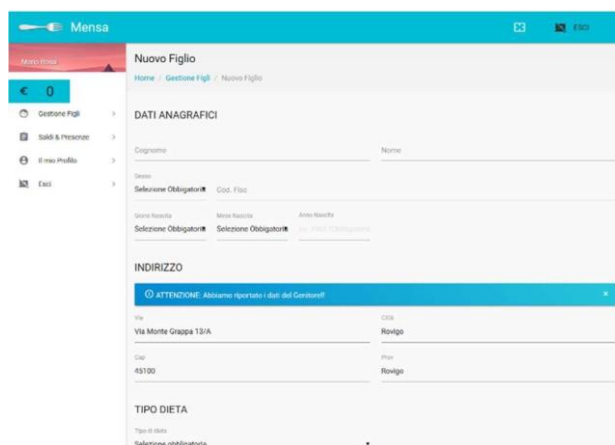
Mensa

ESCI

Mario Rossi

€ 0

Gestione Figli

Saldi & Presenze

Il mio Profilo

Esci

Nuovo Figlio

Home / Gestione Figli / Nuovo Figlio

DATI ANAGRAFICI

Cognome

Nome

Sesso
Selezione Obbligatoria

Cod. Fisc

Giorno Nascita
Selezione Obbligatoria

Mese Nascita
Selezione Obbligatoria

Anno Nascita
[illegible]

INDIRIZZO

ⓘ ATTENZIONE: Abbiamo riportato i dati del Genitore!!

×

Via
Via Monte Grappa 13/A

Città
Rovigo

Cap
45100

Prov
Rovigo

TIPO DIETA

Tipo di dieta
Selezione obbligatoria